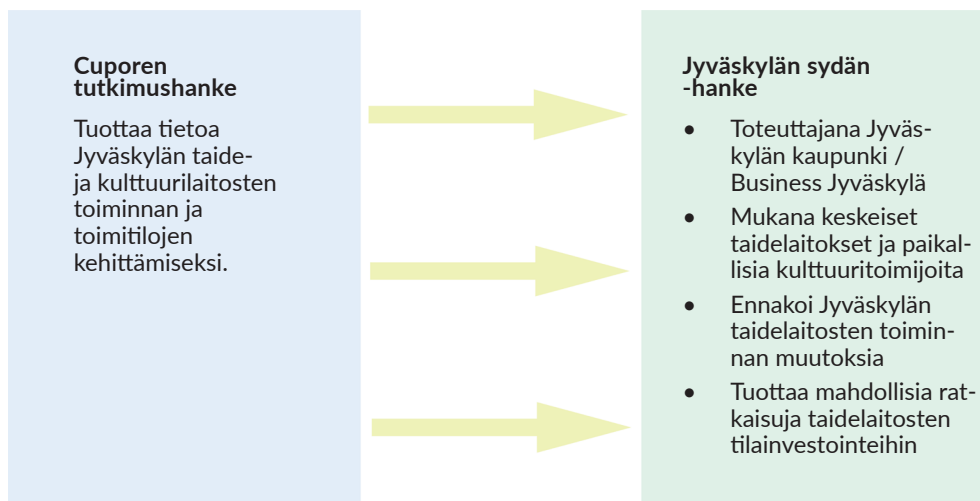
**Cuporen tutkimushanke**

Tuottaa tietoa Jyväskylän taide- ja kulttuurilaitosten toiminnan ja toimitilojen kehittämiseksi.

**Jyväskylän sydän -hanke**

- Toteuttajana Jyväskylän kaupunki / Business Jyväskylä
- Mukana keskeiset taidelaitokset ja paikallisia kulttuuritoimijoita
- Ennakoi Jyväskylän taidelaitosten toiminnan muutoksia
- Tuottaa mahdollisia ratkaisuja taidelaitosten tilainvestointeihin